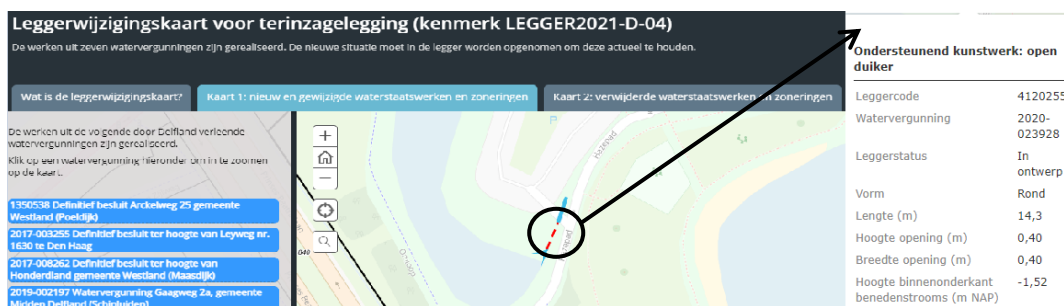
Leggerwijzigingskaart voor terinzagelegging (kenmerk LEGGER2021-D-04)

De werken uit zeven watervergunningen zijn gerealiseerd. De nieuwe situatie moet in de legger worden opgenomen om deze actueel te houden.

Wat is de leggerwijzigingskaart?

Kaart 1: nieuw en gewijzigde waterstaatswerken en zoneringen

Kaart 2: verwijderde waterstaatswerken en zoneringen

De werken uit de volgende door Delfland verleende watervergunningen zijn gerealiseerd.

Klik op een watervergunning hieronder om in te zoomen op de kaart.

1350538 Definitief besluit Arckelweg 25 gemeente Westland (Poeldijk)

2017-003255 Definitief besluit ter hoogte van Leyweg nr. 1630 te Den Haag

2017-008262 Definitief besluit ter hoogte van Honderdland gemeente Westland (Maasdijk)

2019-002197 Watervergunning Gaagweg 2a, gemeente Midden Delfland (Schipluiden)

Ondersteunend kunstwerk: open duiker

| | |
|---|---|
| Leggercode | 4120255 |
| Watervergunning | 2020-023928 |
| Leggerstatus | In ontwerp |
| Vorm | Rond |
| Lengte (m) | 14,3 |
| Hoogte opening (m) | 0,40 |
| Breedte opening (m) | 0,40 |
| Hoogte binnenonderkant benedenstrooms (m NAP) | -1,52 |